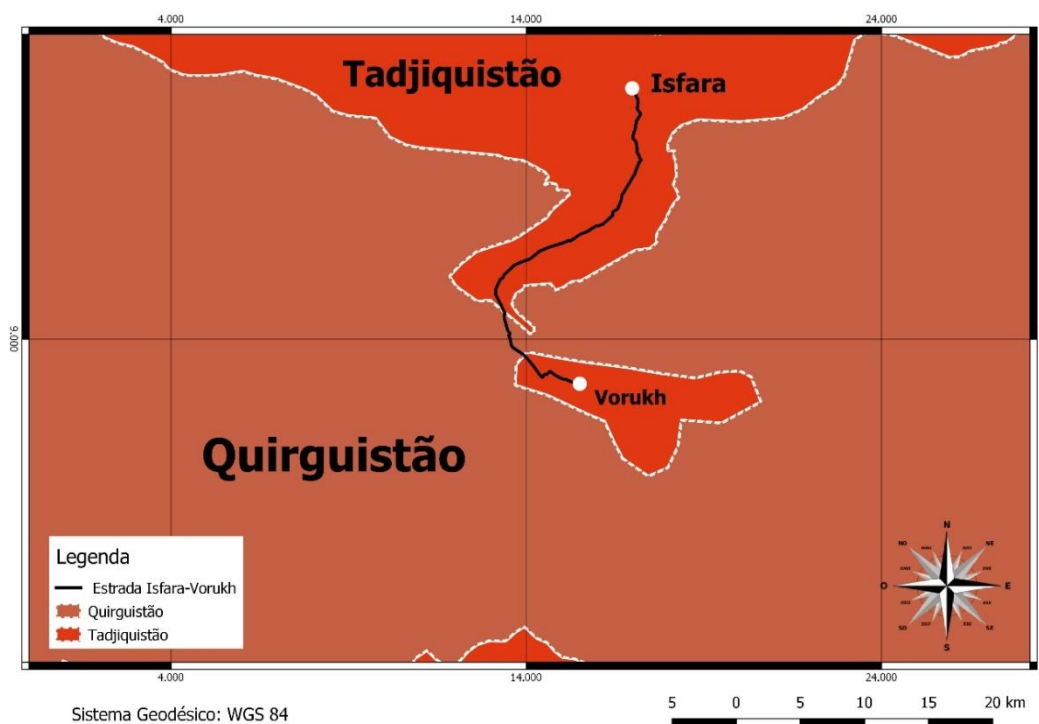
4.000
14.000
24.000

Tadjiquistão

Isfara

9.000

Vorukh

Quirguistão

Legenda
Estrada Isfara-Vorukh
Quirguistão
Tadjiquistão

N
NO
NE
O
E
SO
SE
S

4.000
14.000
24.000

Sistema Geodésico: WGS 84

5 0 5 10 15 20 km